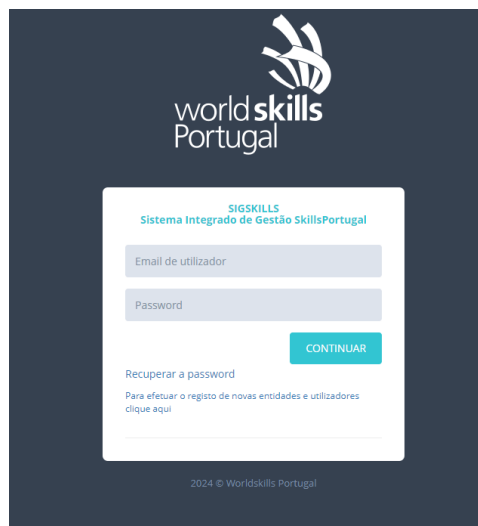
worldskills
Portugal

SIGSKILLS
Sistema Integrado de Gestão SkillsPortugal

Email de utilizador

Password

CONTINUAR

Recuperar a password

Para efetuar o registo de novas entidades e utilizadores clique aqui

2024 © Worldskills Portugal